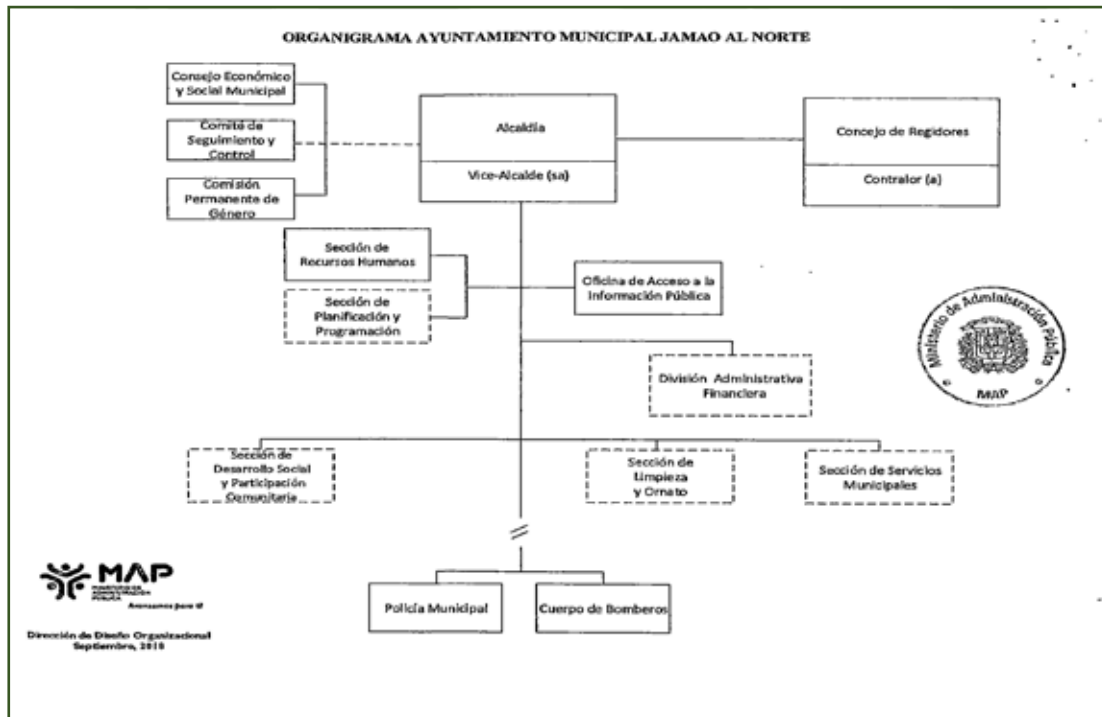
ORGANIGRAMA AYUNTAMIENTO MUNICIPAL JAMAO AL NORTE

Consejo Económico y Social Municipal

Comité de Seguimiento y Control

Comisión Permanente de Género

Alcaldía

Vice-Alcalde (sa)

Concejo de Regidores

Contralor (a)

Sección de Recursos Humanos

Sección de Planificación y Programación

Oficina de Acceso a la Información Pública

Ministerio de Administración Pública

MAP

División Administrativa Financiera

Sección de Desarrollo Social y Participación Comunitaria

Sección de Limpieza y Ornato

Sección de Servicios Municipales

MAP

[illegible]

Avanzamos para ti

Policía Municipal

Cuerpo de Bomberos

Dirección de Diseño Organizacional
Septiembre, 2019